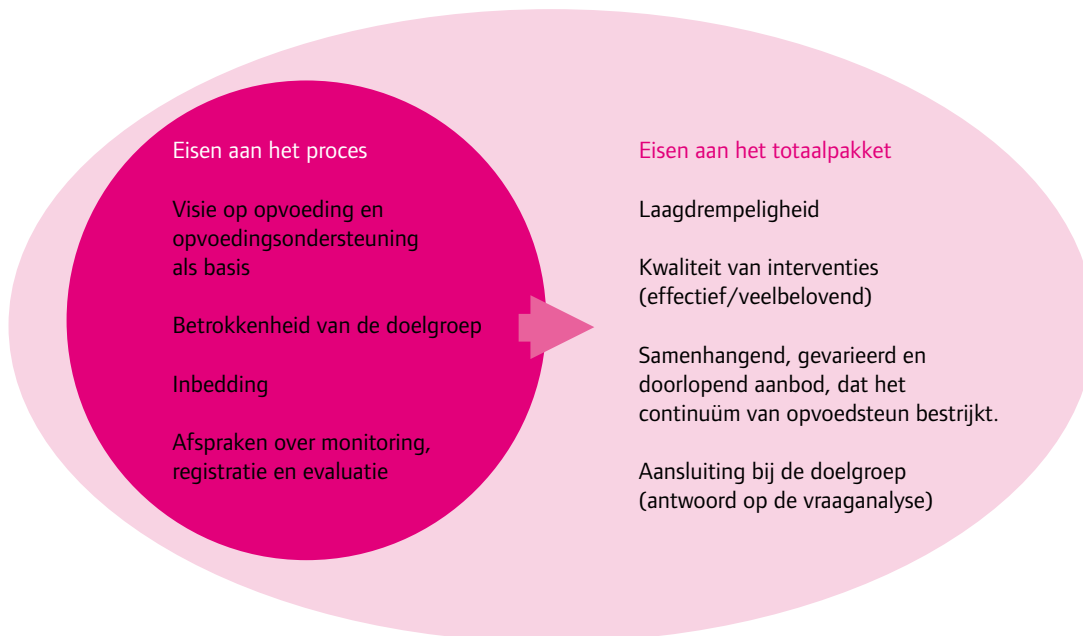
Eisen aan het proces

Visie op opvoeding en opvoedingsondersteuning als basis

Betrokkenheid van de doelgroep

Inbedding

Afspraken over monitoring, registratie en evaluatie

Eisen aan het totaalpakket

Laagdrempeligheid

Kwaliteit van interventies (effectief/veelbelovend)

Samenhangend, gevarieerd en doorlopend aanbod, dat het continuüm van opvoedsteun bestrijkt.

Aansluiting bij de doelgroep (antwoord op de vraaganalyse)